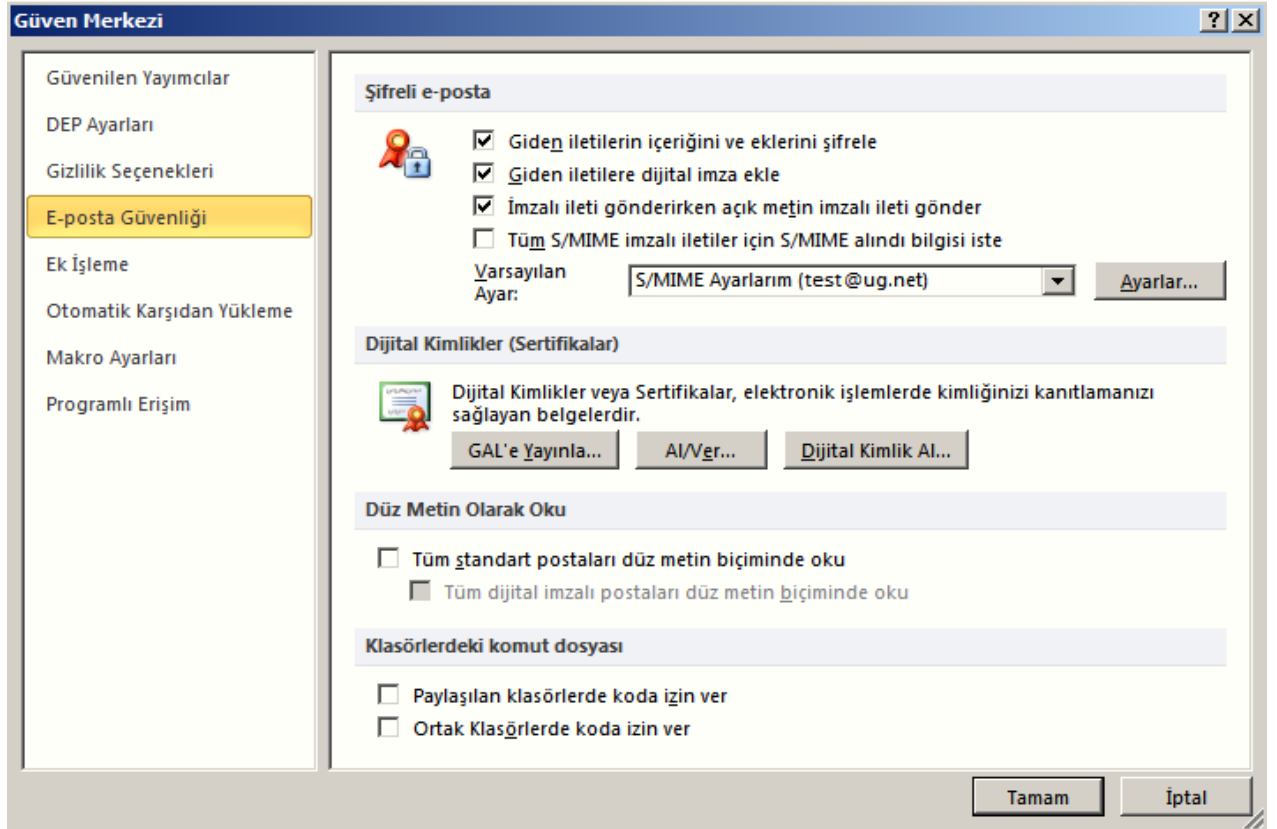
Güven Merkezi

?
X

Güvenilen Yayımcılar

DEP Ayarları

Gizlilik Seçenekleri

E-posta Güvenliği

Ek İşleme

Otomatik Karşıdan Yükleme

Makro Ayarları

Programlı Erişim

Şifreli e-posta

☑ Giden iletilerin içeriğini ve eklerini şifrele

☑ Giden iletilere dijital imza ekle

☑ İmzalı ileti gönderirken açık metin imzalı ileti gönder

☐ Tüm S/MIME imzalı iletiler için S/MIME alındı bilgisi iste

Varsayılan Ayar: S/MIME Ayarlarım (test@ug.net) Ayarlar...

Dijital Kimlikler (Sertifikalar)

Dijital Kimlikler veya Sertifikalar, elektronik işlemlerde kimliğinizi kanıtlamanızı sağlayan belgelerdir.

GAL'e Yayınla... Al/Ver... Dijital Kimlik Al...

Düz Metin Olarak Oku

☐ Tüm standart postaları düz metin biçiminde oku

☐ Tüm dijital imzalı postaları düz metin biçiminde oku

Klasörlerdeki komut dosyası

☐ Paylaşılan klasörlerde koda izin ver

☐ Ortak Klasörlerde koda izin ver

Tamam İptal